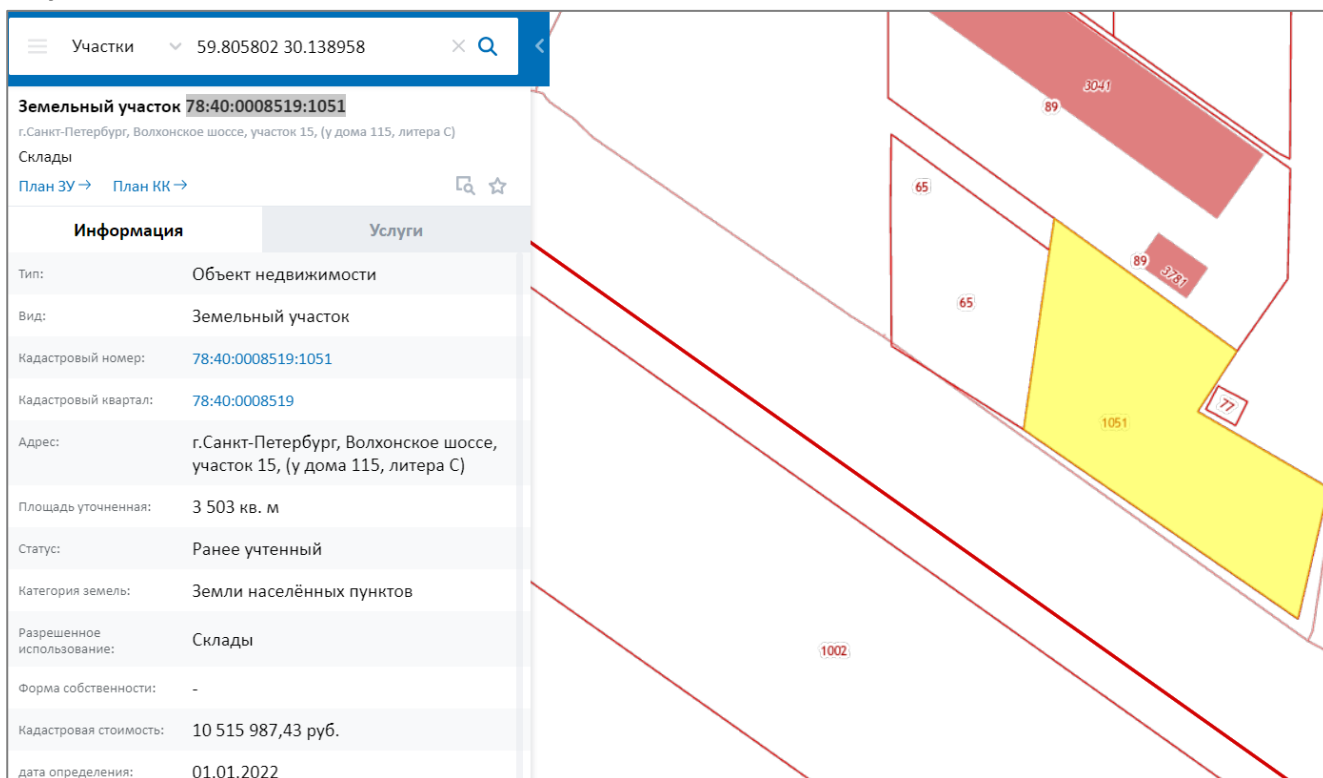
Участки 59.805802 30.138958

Земельный участок 78:40:0008519:1051
г.Санкт-Петербург, Волхонское шоссе, участок 15, (у дома 115, литера С)
Склады
План ЗУ → План КК →

Информация | Услуги

| | |
|---|---|
| Тип: | Объект недвижимости |
| Вид: | Земельный участок |
| Кадастровый номер: | 78:40:0008519:1051 |
| Кадастровый квартал: | 78:40:0008519 |
| Адрес: | г.Санкт-Петербург, Волхонское шоссе, участок 15, (у дома 115, литера С) |
| Площадь уточненная: | 3 503 кв. м |
| Статус: | Ранее учтенный |
| Категория земель: | Земли населённых пунктов |
| Разрешенное использование: | Склады |
| Форма собственности: | - |
| Кадастровая стоимость: | 10 515 987,43 руб. |
| дата определения: | 01.01.2022 |

3041
89
65
89
3781
65
77
1051
1002